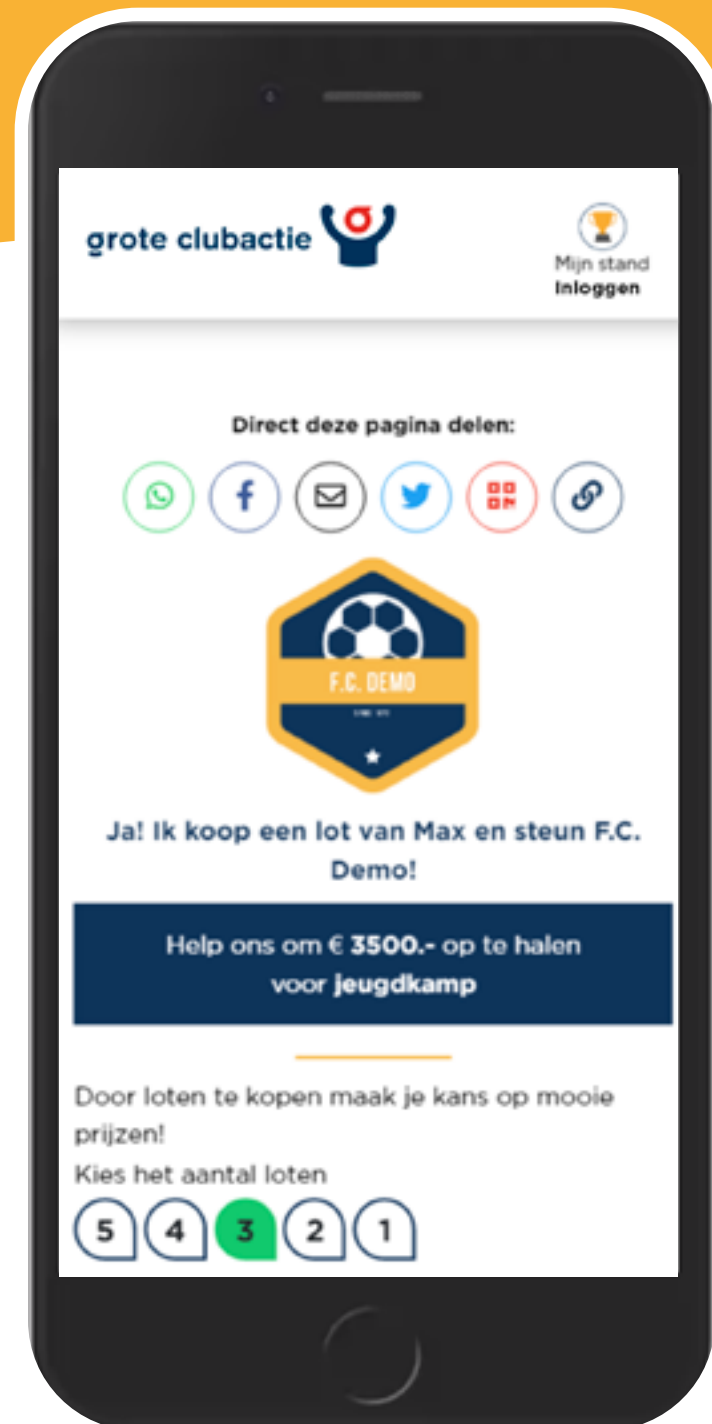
grote clubactie

Mijn stand
Inloggen

Direct deze pagina delen:

F.C. DEMO

Ja! Ik koop een lot van Max en steun F.C. Demo!

Help ons om € 3500.- op te halen voor jeugdkamp

Door loten te kopen maak je kans op mooie prijzen!

Kies het aantal loten

5 4 3 2 1